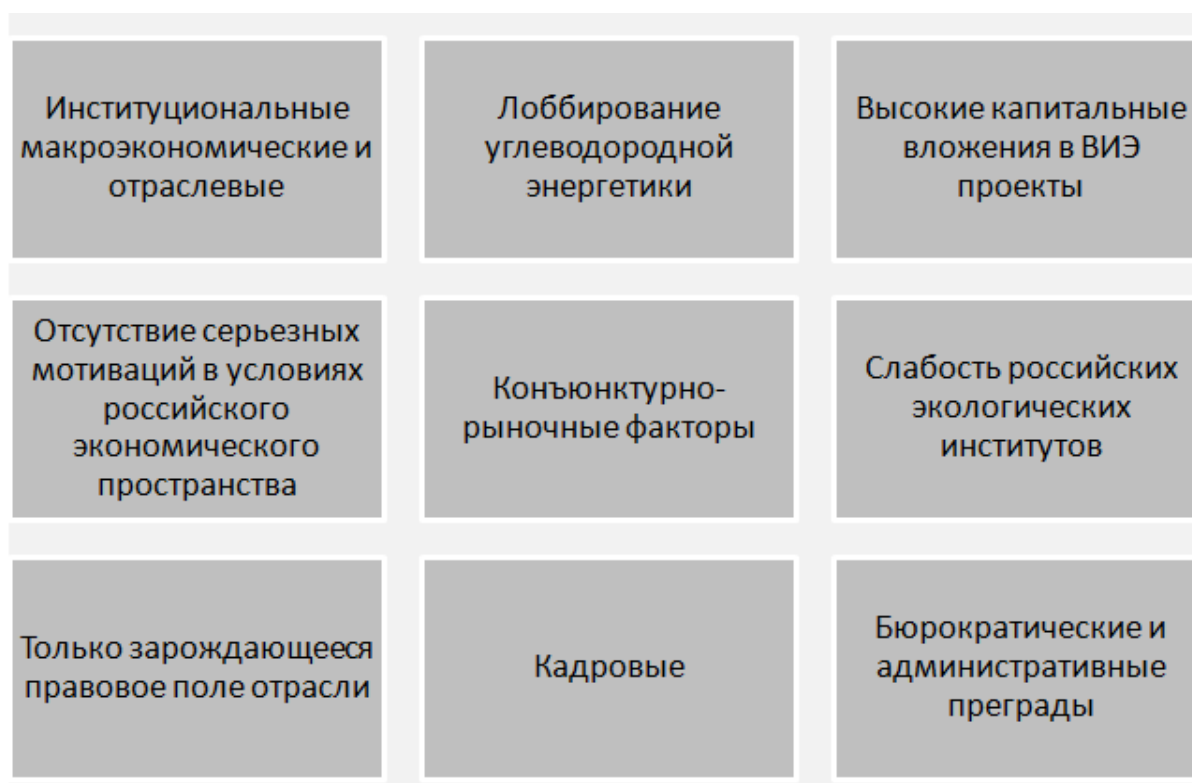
Институциональные макроэкономические и отраслевые

Лоббирование углеводородной энергетики

Высокие капитальные вложения в ВИЭ проекты

Отсутствие серьезных мотиваций в условиях российского экономического пространства

Конъюнктурно-рыночные факторы

Слабость российских экологических институтов

Только зарождающееся правовое поле отрасли

Кадровые

Бюрократические и административные преграды